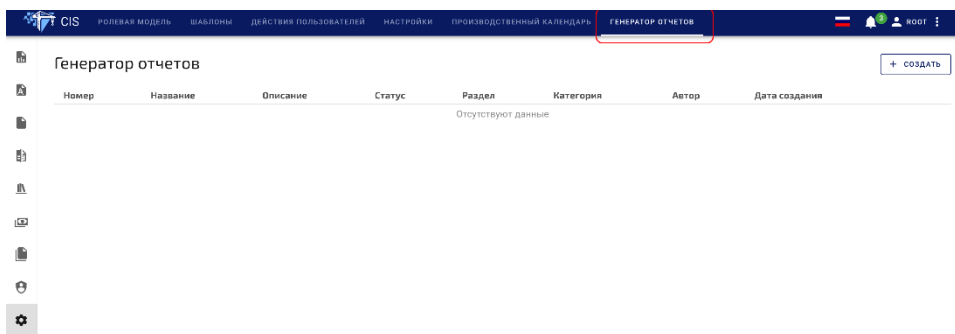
CIS РОЛЕВАЯ МОДЕЛЬ ШАБЛОНЫ ДЕЙСТВИЯ ПОЛЬЗОВАТЕЛЕЙ НАСТРОЙКИ ПРОИЗВОДСТВЕННЫЙ КАЛЕНДАРЬ ГЕНЕРАТОР ОТЧЕТОВ

2 ROOT

Генератор отчетов

+ СОЗДАТЬ

| Номер | Название | Описание | Статус | Раздел | Категория | Автор | Дата создания |
|---|---|---|---|---|---|---|---|

Отсутствуют данные